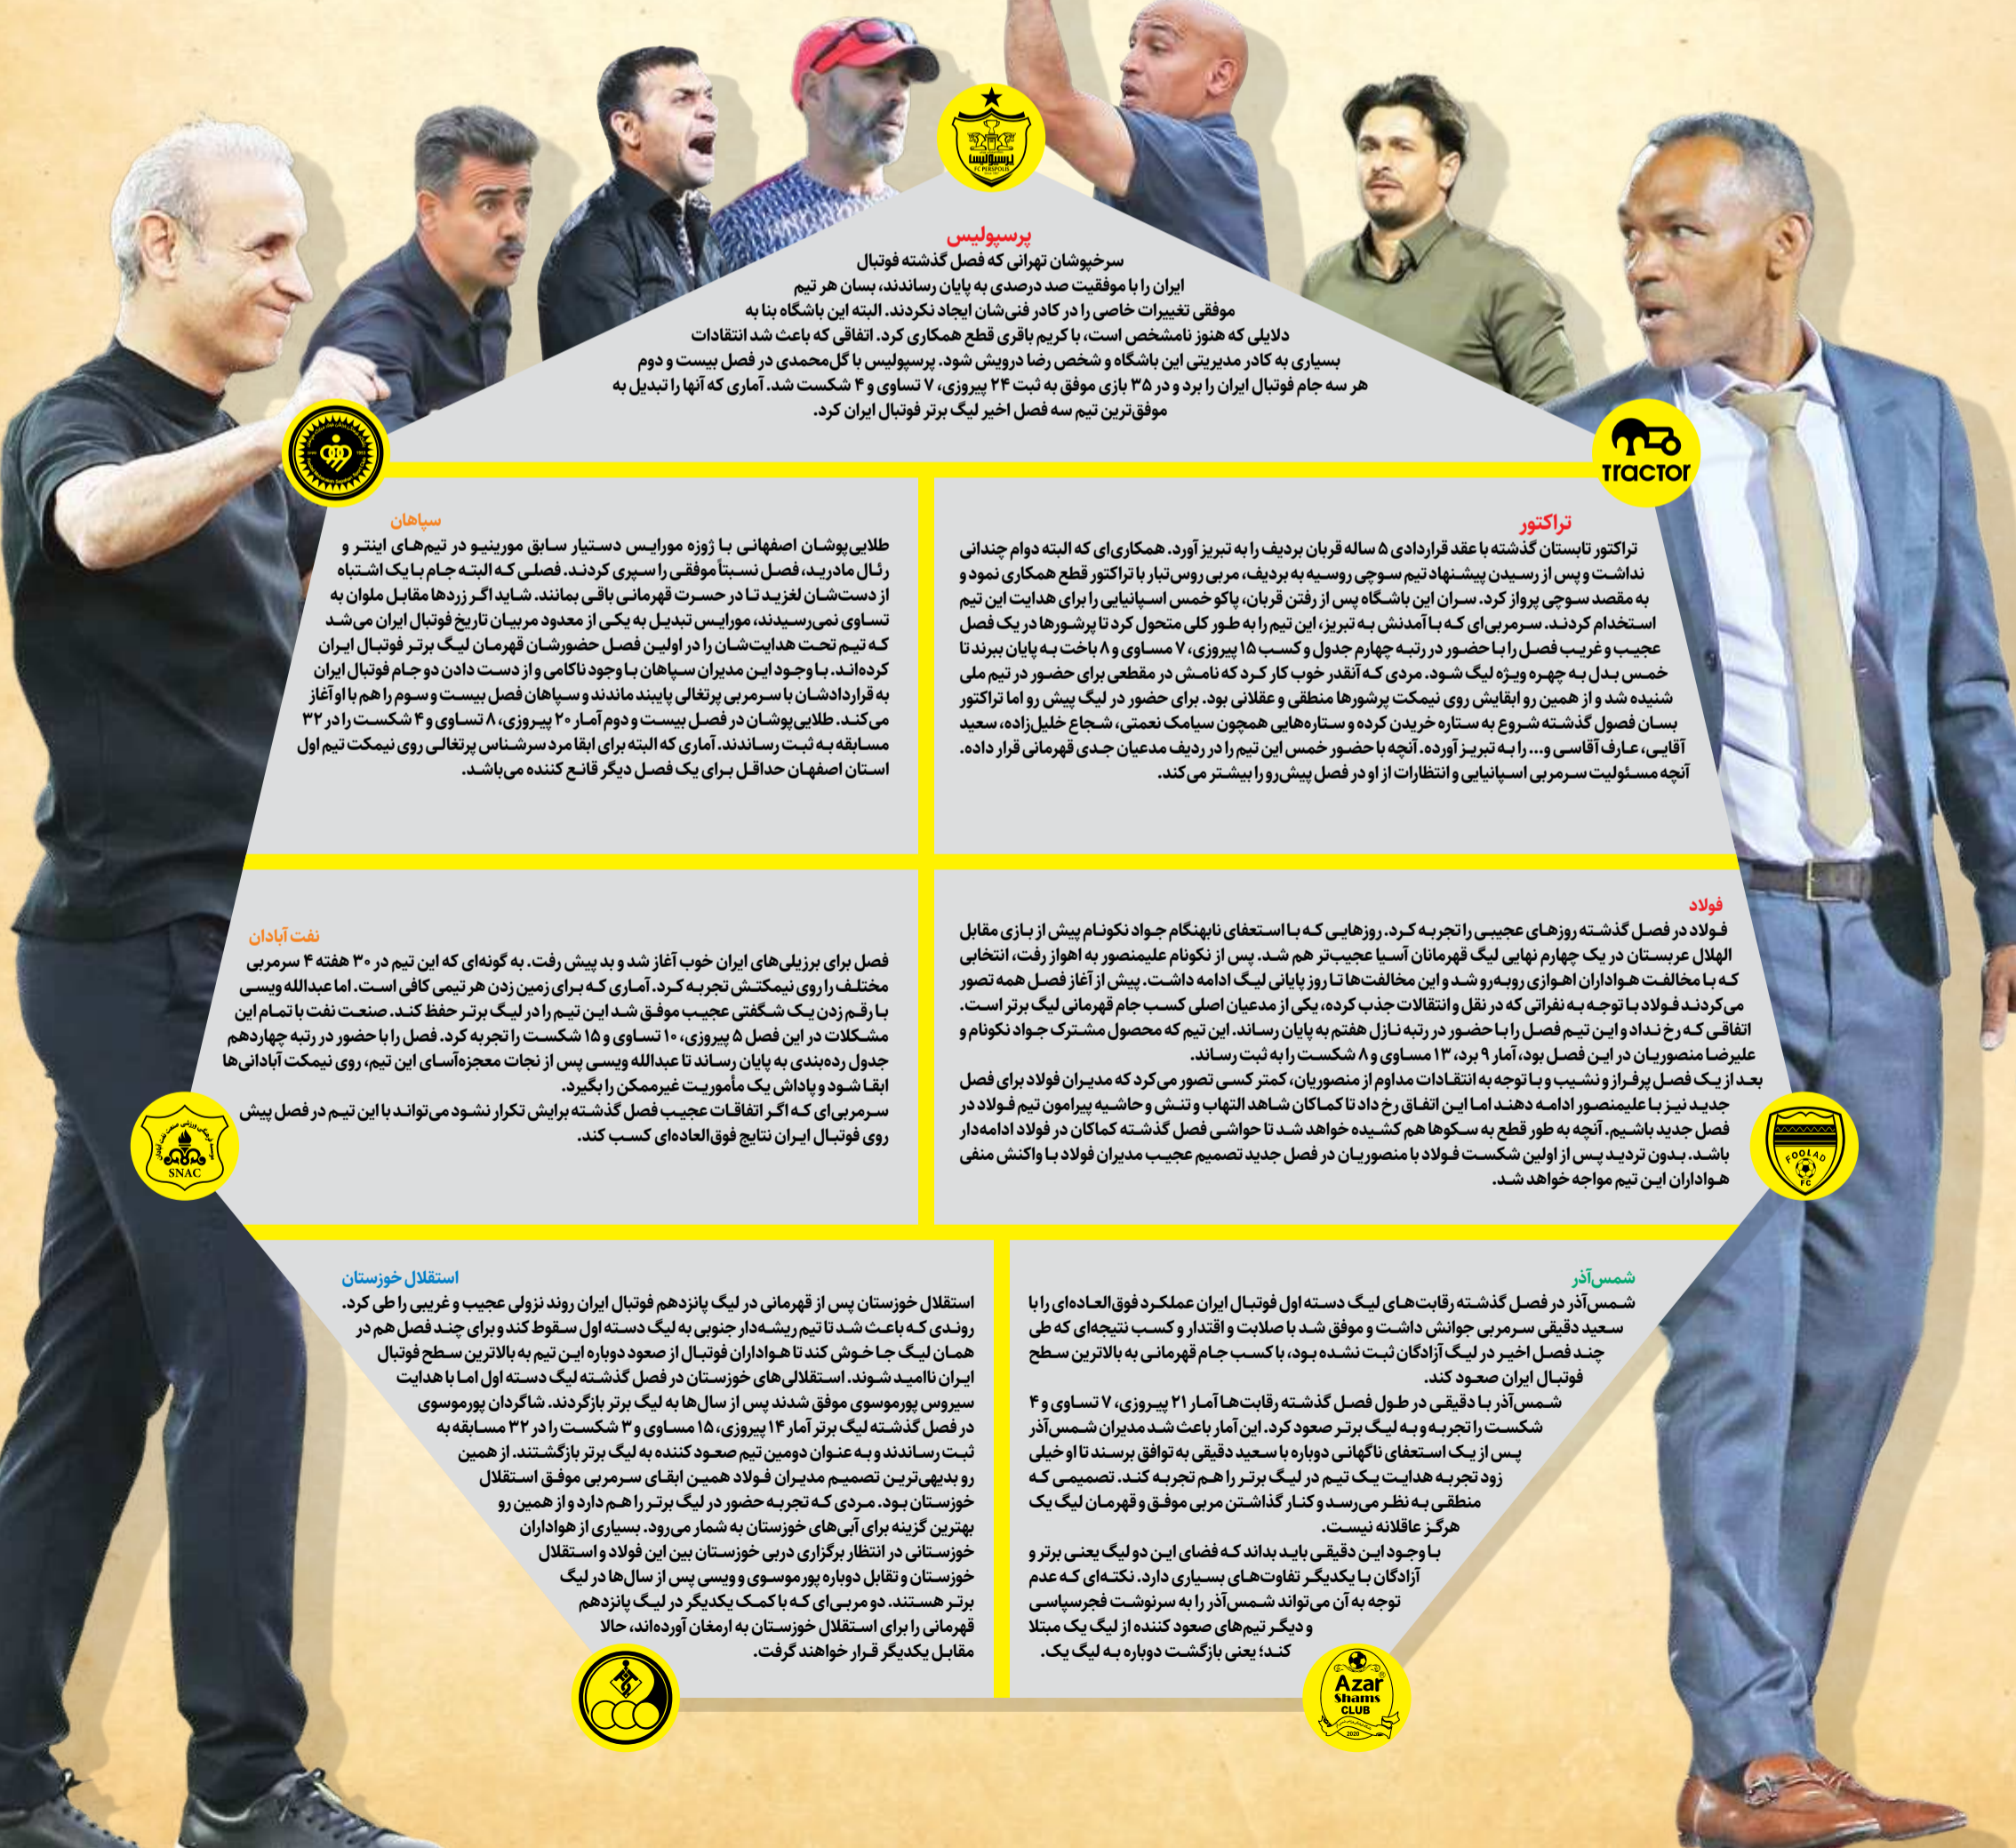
پرسپولیس
سرخپوشان تهرانی که فصل گذشته فوتبال ایران را با موفقیت صد درصدی به پایان رساندند، بسان هر تیم موفقی تغییرات خاصی را در کادر فنی‌شان ایجاد نکردند. البته این باشگاه بنا به دلایلی که هنوز نامشخص است، با کریم باقری قطع همکاری کرد. اتفاقی که باعث شد انتقادات بسیاری به کادر مدیریتی این باشگاه و شخص رضا درویش شود. پرسپولیس با گل‌محمدی در فصل بیست و دوم هر سه جام فوتبال ایران را برد و در ۳۵ بازی موفق به ثبت ۲۴ پیروزی، ۷ تساوی و ۴ شکست شد. آماری که آنها را تبدیل به موفق‌ترین تیم سه فصل اخیر لیگ برتر فوتبال ایران کرد.

سپاهان
طلایی‌پوشان اصفهانی با ژوزه مورایس دستیار سابق مورینیو در تیم‌های اینتر و رئال مادرید، فصل نسبتاً موفقی را سپری کردند. فصلی که البته جام با یک اشتباه از دست‌شان لغزید تا در حسرت قهرمانی باقی بمانند. شاید اگر زردها مقابل ملوان به تساوی نمی‌رسیدند، مورایس تبدیل به یکی از معدود مربیان تاریخ فوتبال ایران می‌شد که تیم تحت هدایت‌شان را در اولین فصل حضورشان قهرمان لیگ برتر فوتبال ایران کرده‌اند. با وجود این مدیران سپاهان با وجود ناکامی و از دست دادن دو جام فوتبال ایران به قراردادشان با سرمربی پرتغالی پایبند ماندند و سپاهان فصل بیست و سوم را هم با او آغاز می‌کند. طلایی‌پوشان در فصل بیست و دوم آمار ۲۰ پیروزی، ۸ تساوی و ۴ شکست را در ۳۲ مسابقه به ثبت رساندند. آماری که البته برای ابقا مرد سرشناس پرتغالی روی نیمکت تیم اول استان اصفهان حداقل برای یک فصل دیگر قانع کننده می‌باشد.

تراکتور
تراکتور تابستان گذشته با عقد قراردادی ۵ ساله قربان بردیف را به تبریز آورد. همکاری‌ای که البته دوام چندانی نداشت و پس از رسیدن پیشنهاد تیم سوچی روسیه به بردیف، مربی روس‌تبار با تراکتور قطع همکاری نمود و به مقصد سوچی پرواز کرد. سران این باشگاه پس از رفتن قربان، پاکو خمس اسپانیایی را برای هدایت این تیم استخدام کردند. سرمربی‌ای که با آمدنش به تبریز، این تیم را به طور کلی متحول کرد تا پرشورها در یک فصل عجیب و غریب فصل را با حضور در رتبه چهارم جدول و کسب ۱۵ پیروزی، ۷ مساوی و ۸ باخت به پایان ببرند تا خمس بدل به چهره ویژه لیگ شود. مردی که آنقدر خوب کار کرد که نامش در مقطعی برای حضور در تیم ملی شنیده شد و از همین رو ابقایش روی نیمکت پرشورها منطقی و عقلانی بود. برای حضور در لیگ پیش رو اما تراکتور بسان فصول گذشته شروع به ستاره خریدن کرده و ستاره‌هایی همچون سیامک نعمتی، شجاع خلیل‌زاده، سعید آقایی، عارف آقاسی و... را به تبریز آورده. آنچه با حضور خمس این تیم را در ردیف مدعیان جدی قهرمانی قرار داده. آنچه مسئولیت سرمربی اسپانیایی و انتظارات از او در فصل پیش‌رو را بیشتر می‌کند.

نفت آبادان
فصل برای برزیلی‌های ایران خوب آغاز شد و بد پیش رفت. به گونه‌ای که این تیم در ۳۰ هفته ۴ سرمربی مختلف را روی نیمکتش تجربه کرد. آماری که برای زمین زدن هر تیمی کافی است. اما عبدالله ویسی با رقم زدن یک شگفتی عجیب موفق شد این تیم را در لیگ برتر حفظ کند. صنعت نفت با تمام این مشکلات در این فصل ۵ پیروزی، ۱۰ تساوی و ۱۵ شکست را تجربه کرد. فصل را با حضور در رتبه چهاردهم جدول رده‌بندی به پایان رساند تا عبدالله ویسی پس از نجات معجزه‌آسای این تیم، روی نیمکت آبادانی‌ها ابقا شود و پاداش یک مأموریت غیرممکن را بگیرد.
سرمربی‌ای که اگر اتفاقات عجیب فصل گذشته برایش تکرار نشود می‌توانند با این تیم در فصل پیش روی فوتبال ایران نتایج فوق‌العاده‌ای کسب کند.

فولاد
فولاد در فصل گذشته روزهای عجیبی را تجربه کرد. روزهایی که با استعفای نابهنگام جواد نکونام پیش از بازی مقابل الهلال عربستان در یک چهارم نهایی لیگ قهرمانان آسیا عجیب‌تر هم شد. پس از نکونام علیمنصور به اهواز رفت، انتخابی که با مخالفت هواداران اهوازی روبه‌رو شد و این مخالفت‌ها تا روز پایانی لیگ ادامه داشت. پیش از آغاز فصل همه تصور می‌کردند فولاد با توجه به نفراتی که در نقل و انتقالات جذب کرده، یکی از مدعیان اصلی کسب جام قهرمانی لیگ برتر است. اتفاقی که رخ نداد و این تیم فصل را با حضور در رتبه نازل هفتم به پایان رساند. این تیم که محصول مشترک جواد نکونام و علیرضا منصوریان در این فصل بود، آمار ۹ برد، ۱۳ مساوی و ۸ شکست را به ثبت رساند.
بعد از یک فصل پرفراز و نشیب و با توجه به انتقادات مداوم از منصوریان، کمتر کسی تصور می‌کرد که مدیران فولاد برای فصل جدید نیز با علیمنصور ادامه دهند اما این اتفاق رخ داد تا کماکان شاهد التهاب و تنش و حاشیه پیرامون تیم فولاد در فصل جدید باشیم. آنچه به طور قطع به سکوها هم کشیده خواهد شد تا حواشی فصل گذشته کماکان در فولاد ادامه‌دار باشد. بدون تردید پس از اولین شکست فولاد با منصوریان در فصل جدید تصمیم عجیب مدیران فولاد با واکنش منفی هواداران این تیم مواجه خواهد شد.

استقلال خوزستان
استقلال خوزستان پس از قهرمانی در لیگ پانزدهم فوتبال ایران روند نزولی عجیب و غریبی را طی کرد. روندی که باعث شد تا تیم ریشه‌دار جنوبی به لیگ دسته اول سقوط کند و برای چند فصل هم در همان لیگ جا خوش کند تا هواداران فوتبال از صعود دوباره این تیم به بالاترین سطح فوتبال ایران ناامید شوند. استقلالی‌های خوزستان در فصل گذشته لیگ دسته اول اما با هدایت سیروس پورموسوی موفق شدند پس از سال‌ها به لیگ برتر بازگردند. شاگردان پورموسوی در فصل گذشته لیگ برتر آمار ۱۴ پیروزی، ۱۵ مساوی و ۳ شکست را در ۳۲ مسابقه به ثبت رساندند و به عنوان دومین تیم صعود کننده به لیگ برتر بازگشتند. از همین رو بدیهی‌ترین تصمیم مدیران فولاد همین ابقای سرمربی موفق استقلال خوزستان بود. مردی که تجربه حضور در لیگ برتر را هم دارد و از همین رو بهترین گزینه برای آبی‌های خوزستان به شمار می‌رود. بسیاری از هواداران خوزستانی در انتظار برگزاری دربی خوزستان بین این فولاد و استقلال خوزستان و تقابل دوباره پورموسوی و ویسی پس از سال‌ها در لیگ برتر هستند. دو مربی‌ای که با کمک یکدیگر در لیگ پانزدهم قهرمانی را برای استقلال خوزستان به ارمغان آورده‌اند، حالا مقابل یکدیگر قرار خواهند گرفت.

شمس‌آذر
شمس‌آذر در فصل گذشته رقابت‌های لیگ دسته اول فوتبال ایران عملکرد فوق‌العاده‌ای را با سعید دقیقی سرمربی جوانش داشت و موفق شد با صلابت و اقتدار و کسب نتیجه‌ای که طی چند فصل اخیر در لیگ آزادگان ثبت نشده بود، با کسب جام قهرمانی به بالاترین سطح فوتبال ایران صعود کند.
شمس‌آذر با دقیقی در طول فصل گذشته رقابت‌ها آمار ۲۱ پیروزی، ۷ تساوی و ۴ شکست را تجربه و به لیگ برتر صعود کرد. این آمار باعث شد مدیران شمس‌آذر پس از یک استعفای ناگهانی دوباره با سعید دقیقی به توافق برسند تا او خیلی زود تجربه هدایت یک تیم در لیگ برتر را هم تجربه کند. تصمیمی که منطقی به نظر می‌رسد و کنار گذاشتن مربی موفق و قهرمان لیگ یک هرگز عاقلانه نیست.
با وجود این دقیقی باید بداند که فضای این دو لیگ یعنی برتر و آزادگان با یکدیگر تفاوت‌های بسیاری دارد. نکته‌ای که عدم توجه به آن می‌تواند شمس‌آذر را به سرنوشت فجرسپاسی و دیگر تیم‌های صعود کننده از لیگ یک مبتلا کند؛ یعنی بازگشت دوباره به لیگ یک.

پرسپولیس FC PERSPOLIS
tractor
SNAC
FOOLAD FC
Azar Shams CLUB 2020